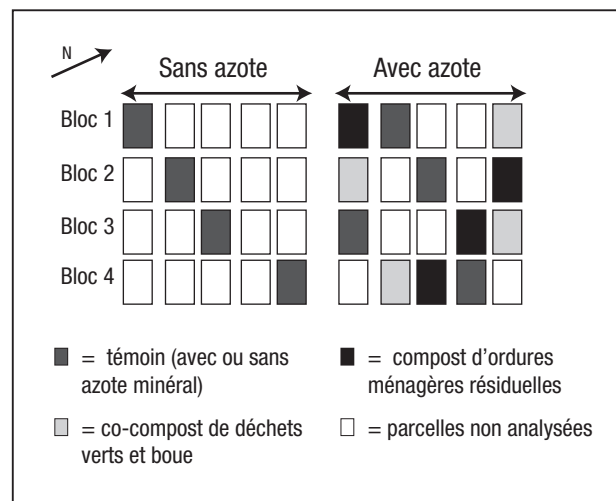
N

Sans azote

Avec azote

Bloc 1

Bloc 2

Bloc 3

Bloc 4

= témoin (avec ou sans azote minéral)

= compost d'ordures ménagères résiduelles

= co-compost de déchets verts et boue

= parcelles non analysées